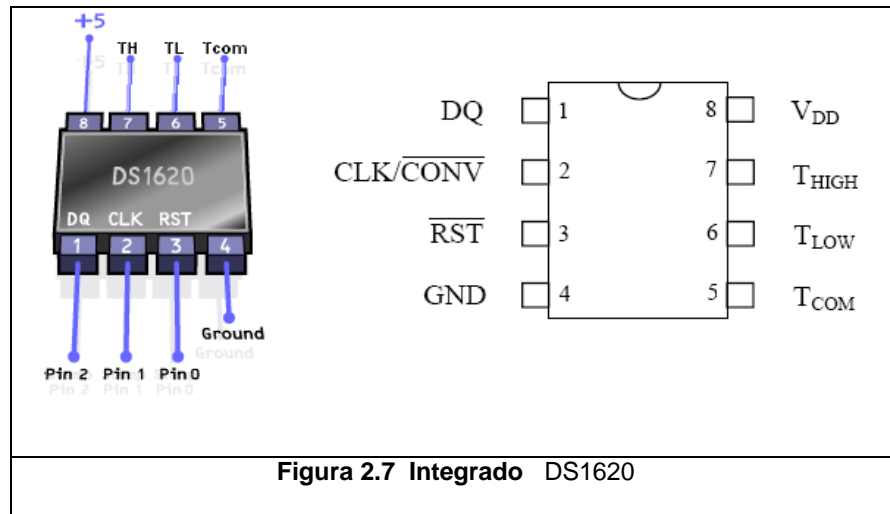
+5
TH TL Tcom
8 7 6 5
DS1620
DQ CLK RST
1 2 3 4
Ground
Pin 2 Pin 1 Pin 0

| DQ | 1 | 8 | $V_{DD}$ |
|---|---|---|---|
| CLK/$\overline{CONV}$ | 2 | 7 | $T_{HIGH}$ |
| $\overline{RST}$ | 3 | 6 | $T_{LOW}$ |
| GND | 4 | 5 | $T_{COM}$ |

**Figura 2.7 Integrado** DS1620